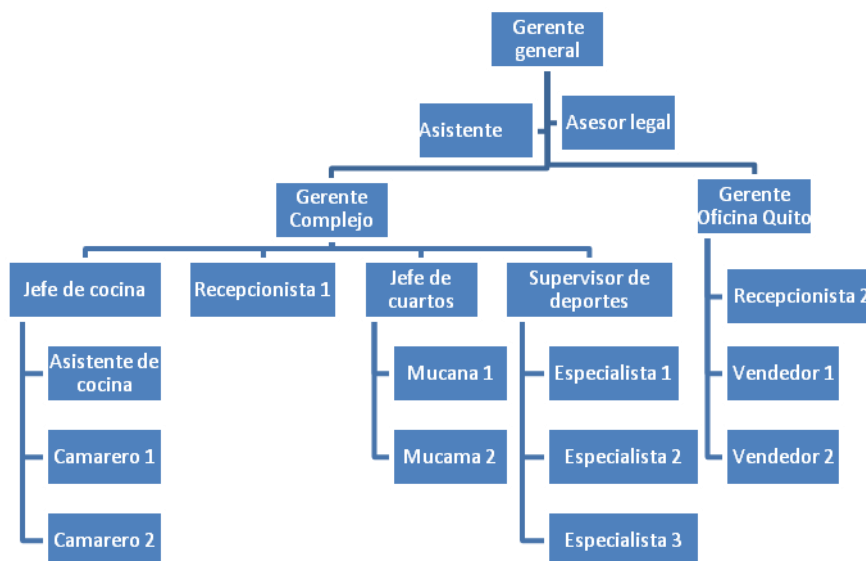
Gerente general

Asistente

Asesor legal

Gerente Complejo

Gerente Oficina Quito

Jefe de cocina

Recepcionista 1

Jefe de cuartos

Supervisor de deportes

Asistente de cocina

Camarero 1

Camarero 2

Mucana 1

Mucama 2

Especialista 1

Especialista 2

Especialista 3

Recepcionista 2

Vendedor 1

Vendedor 2